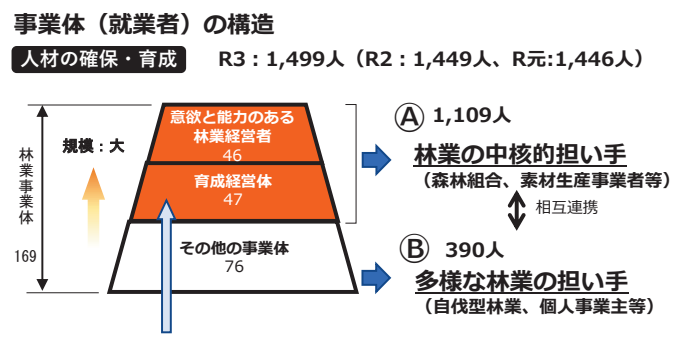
事業体（就業者）の構造

人材の確保・育成　R3：1,499人（R2：1,449人、R元:1,446人）

林業事業体

169

規模：大

意欲と能力のある林業経営者
46

育成経営体
47

その他の事業体
76

Ⓐ 1,109人
林業の中核的担い手
（森林組合、素材生産事業者等）

相互連携

Ⓑ 390人
多様な林業の担い手
（自伐型林業、個人事業主等）